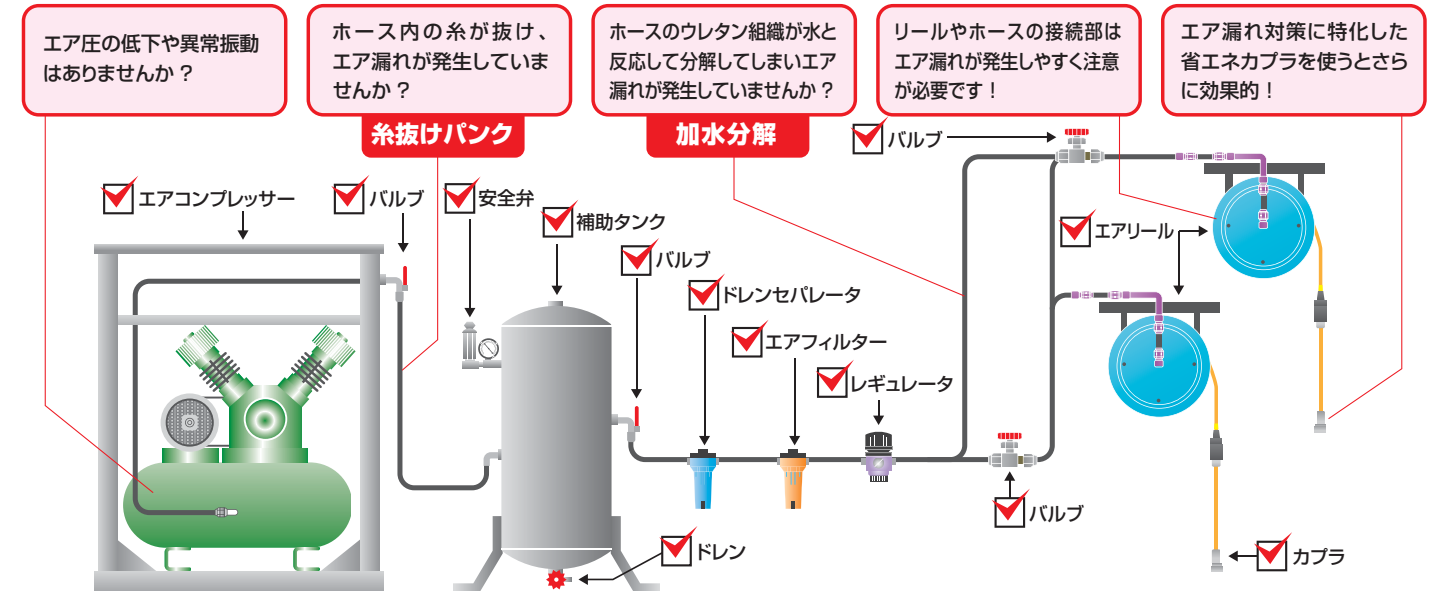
エア圧の低下や異常振動はありませんか？

ホース内の糸が抜け、エア漏れが発生していませんか？

糸抜けパンク

ホースのウレタン組織が水と反応して分解してしまいエア漏れが発生していませんか？

加水分解

リールやホースの接続部はエア漏れが発生しやすく注意が必要です！

エア漏れ対策に特化した省エネカプラを使うとさらに効果的！

バルブ

エアコンプレッサー

バルブ

安全弁

補助タンク

バルブ

ドレンセパレータ

エアフィルター

レギュレータ

エアリール

バルブ

ドレン

カプラ